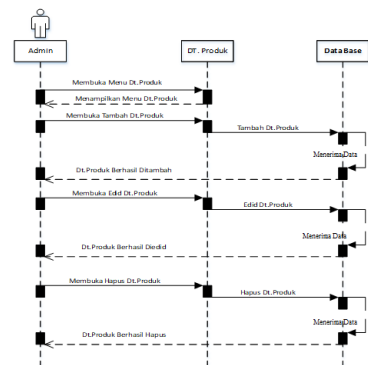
Admin

DT. Produk

DataBase

Membuka Menu Dt.Produk

Menampilkan Menu Dt.Produk

Membuka Tambah Dt.Produk

Tambah Dt.Produk

MenerimaData

Dt.Produk Berhasil Ditambah

Membuka Edid Dt.Produk

Edid Dt.Produk

Menerima Data

Dt.Produk Berhasil Diedid

Membuka Hapus Dt.Produk

Hapus Dt.Produk

MenerimaData

Dt.Produk Berhasil Hapus